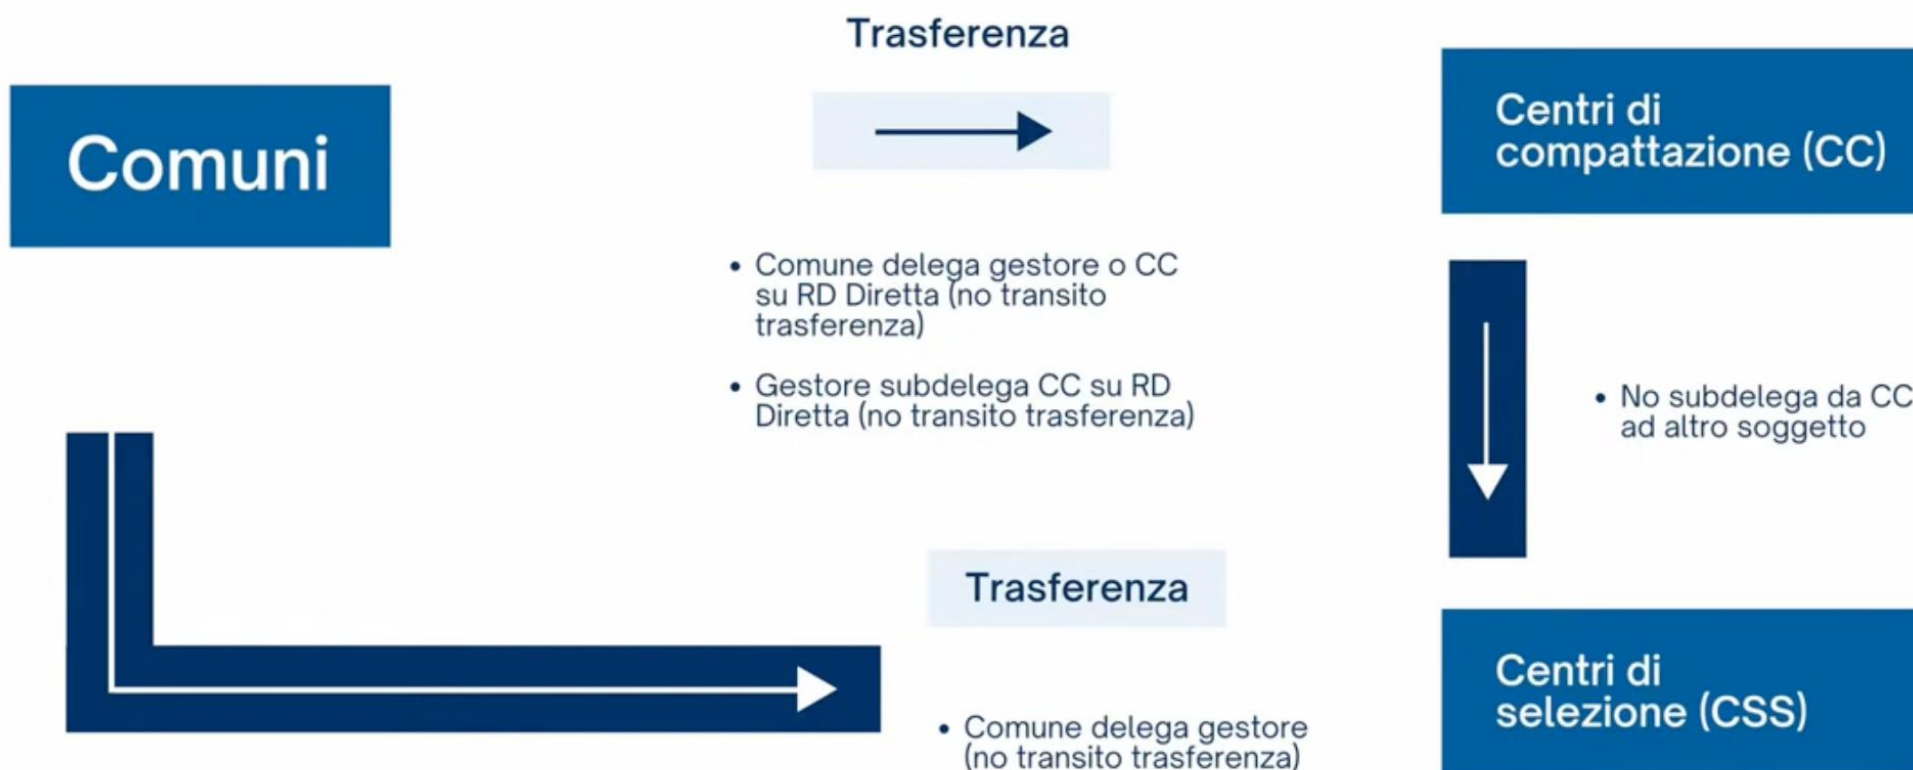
Trasferenza

Comuni

Centri di compattazione (CC)

• Comune delega gestore o CC su RD Diretta (no transito trasferenza)

• Gestore subdelega CC su RD Diretta (no transito trasferenza)

• No subdelega da CC ad altro soggetto

Trasferenza

Centri di selezione (CSS)

• Comune delega gestore (no transito trasferenza)